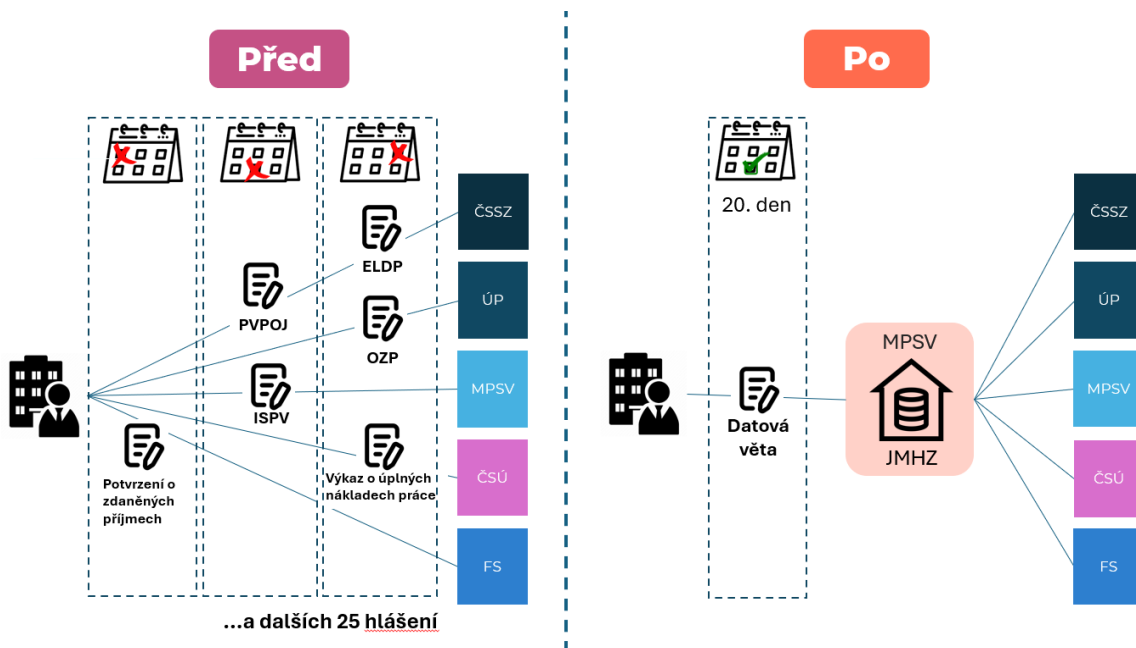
Před

Po

ČSSZ

ELDP

PVPOJ

ÚP

OZP

ISPV

MPSV

Potvrzení o zdaněných příjmech

Výkaz o úplných nákladech práce

ČSÚ

FS

...a dalších 25 hlášení

20. den

Datová věta

MPSV

JMHZ

ČSSZ

ÚP

MPSV

ČSÚ

FS